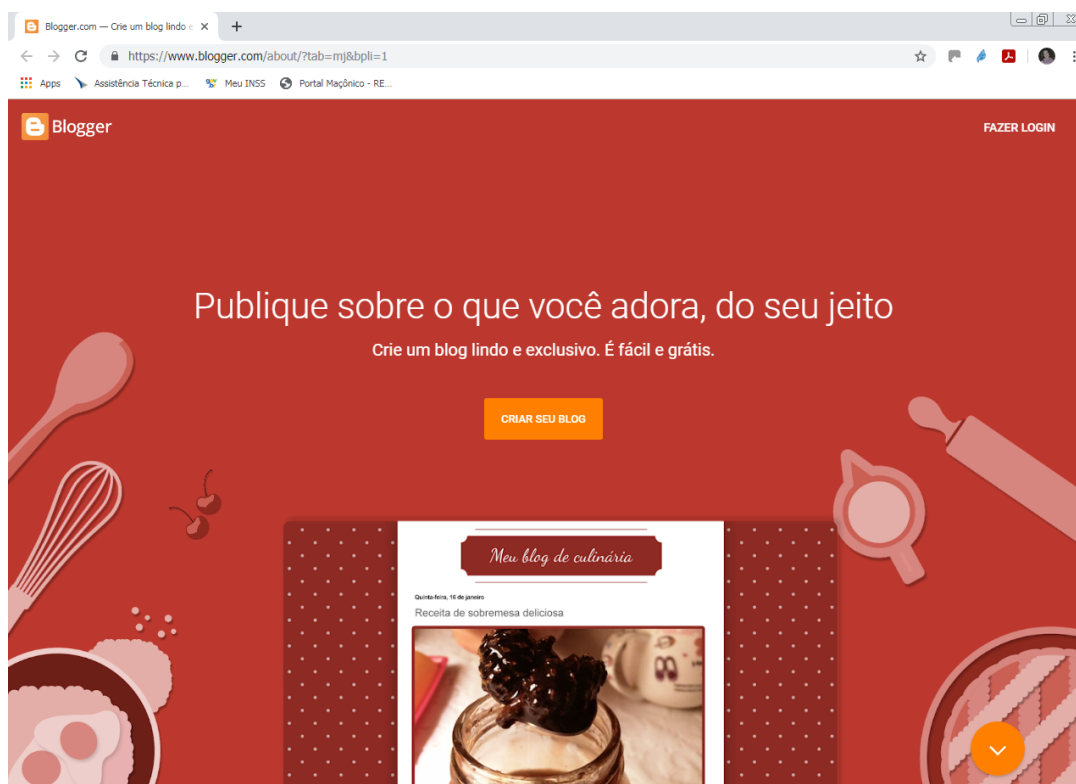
Blogger.com — Crie um blog lindo e

https://www.blogger.com/about/?tab=mj&bpli=1

Apps Assistência Técnica p... Meu INSS Portal Maçônico - RE...

Blogger

FAZER LOGIN

Publique sobre o que você adora, do seu jeito

Crie um blog lindo e exclusivo. É fácil e grátis.

CRIAR SEU BLOG

Meu blog de culinária

Quinta-feira, 16 de janeiro

Receita de sobremesa deliciosa